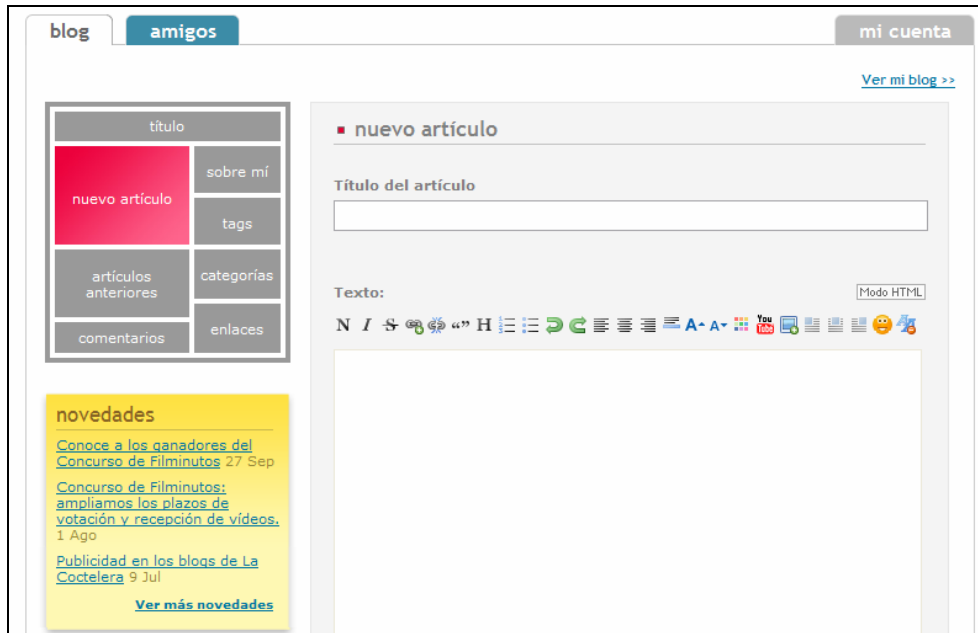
blog amigos mi cuenta

Ver mi blog >>

título
nuevo artículo
sobre mí
tags
artículos anteriores
categorías
comentarios
enlaces

novedades

Conoce a los ganadores del Concurso de Filminutos 27 Sep

Concurso de Filminutos: ampliamos los plazos de votación y recepción de vídeos. 1 Ago

Publicidad en los blogs de La Coctelera 9 Jul

Ver más novedades

nuevo artículo

Título del artículo

Texto:

Modo HTML

N I S “” H A A You Tube